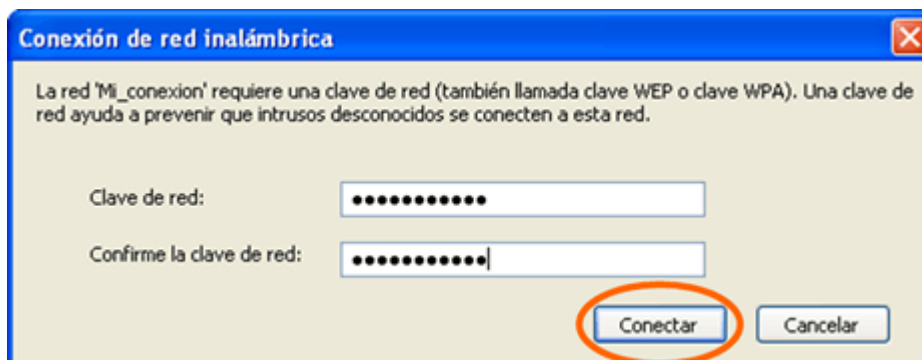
Conexión de red inalámbrica

La red 'Mi_conexion' requiere una clave de red (también llamada clave WEP o clave WPA). Una clave de red ayuda a prevenir que intrusos desconocidos se conecten a esta red.

Clave de red: ●●●●●●●●●●●

Confirme la clave de red: ●●●●●●●●●●●

Conectar

Cancelar